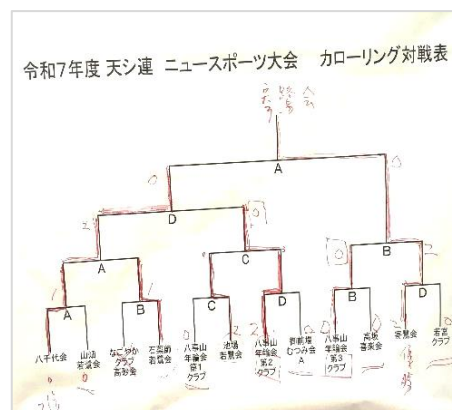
令和7年度 天シ連 ニュースポーツ大会 カローリング対戦表

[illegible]

A

D

B

A

C

B

A

B

C

D

B

D

八千代会

山添若葉会

なごやかクラブ高砂会

万築前若葉会

八坂山年輪会第1クラブ

池場若葉会

八坂山年輪会第2クラブ

御前場むつみ会A

八坂山年輪会第3クラブ

高坂喜楽会

若葉会

若宮クラブ

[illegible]